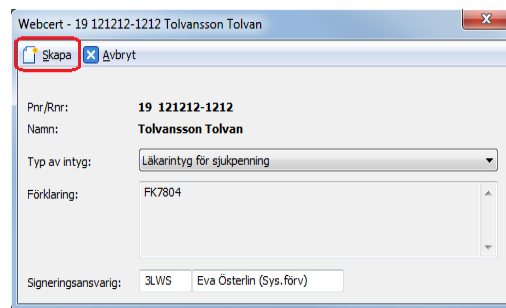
Webcert - 19 121212-1212 Tolvansson Tolvan

Skapa Avbryt

Pnr/Rnr: 19 121212-1212
Namn: Tolvansson Tolvan

Typ av intyg: Läkarintyg för sjukpenning

Förklaring: FK7804

Signeringsansvarig: 3LWS Eva Österlin (Sys.förv)